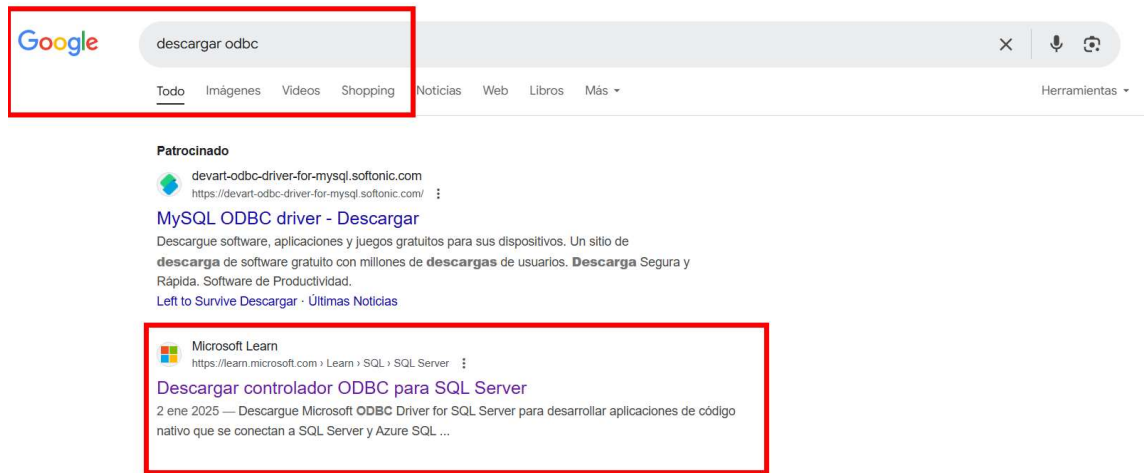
Google

descargar odbc

Todo Imágenes Videos Shopping Noticias Web Libros Más ▾

Herramientas ▾

Patrocinado

devart-odbc-driver-for-mysql.softonic.com
https://devart-odbc-driver-for-mysql.softonic.com/

MySQL ODBC driver - Descargar

Descargue software, aplicaciones y juegos gratuitos para sus dispositivos. Un sitio de descarga de software gratuito con millones de descargas de usuarios. Descarga Segura y Rápida. Software de Productividad.

Left to Survive Descargar · Últimas Noticias

Microsoft Learn
https://learn.microsoft.com › Learn › SQL › SQL Server

Descargar controlador ODBC para SQL Server

2 ene 2025 — Descargue Microsoft ODBC Driver for SQL Server para desarrollar aplicaciones de código nativo que se conectan a SQL Server y Azure SQL ...